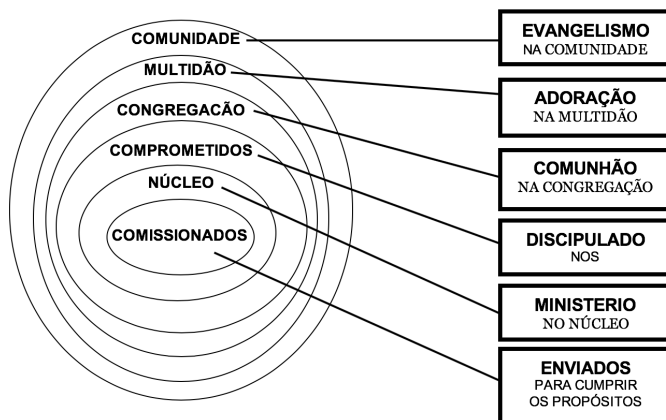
COMUNIDADE
MULTIDÃO
CONGREGACÃO
COMPROMETIDOS
NÚCLEO
COMISSIONADOS

EVANGELISMO
NA COMUNIDADE

ADORAÇÃO
NA MULTIDÃO

COMUNHÃO
NA CONGREGAÇÃO

DISCIPULADO
NOS

MINISTERIO
NO NÚCLEO

ENVIADOS
PARA CUMPRIR
OS PROPÓSITOS